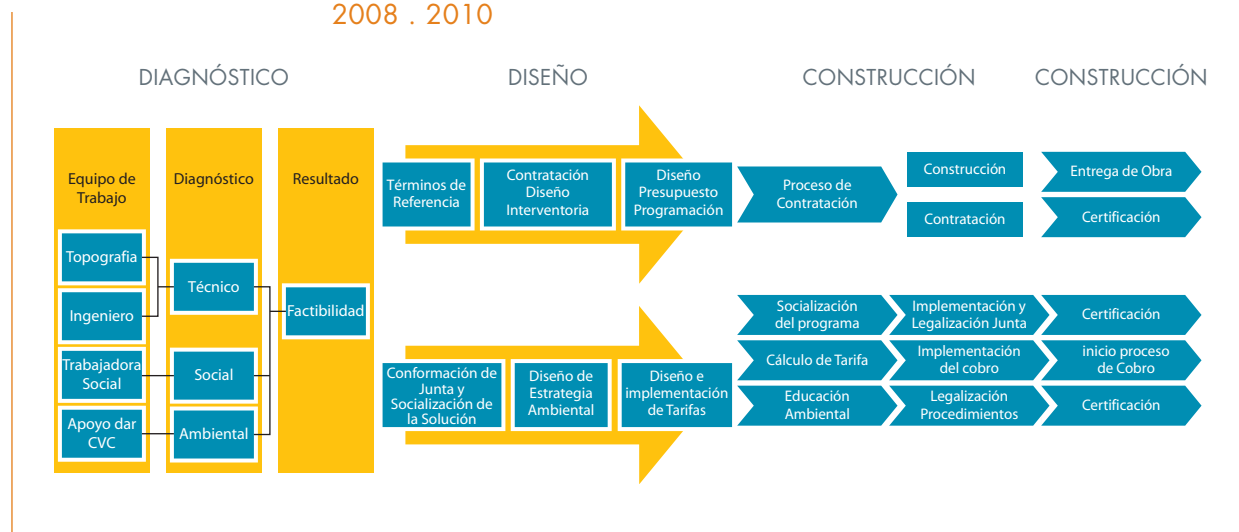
2008 . 2010

DIAGNÓSTICO

DISEÑO

CONSTRUCCIÓN

CONSTRUCCIÓN

Equipo de Trabajo

Diagnóstico

Resultado

Topografía

Ingeniero

Trabajadora Social

Apoyo dar CVC

Técnico

Social

Ambiental

Factibilidad

Términos de Referencia

Contratación Diseño Interventoria

Diseño Presupuesto Programación

Proceso de Contratación

Construcción

Contratación

Entrega de Obra

Certificación

Conformación de Junta y Socialización de la Solución

Diseño de Estrategia Ambiental

Diseño e implementación de Tarifas

Socialización del programa

Implementación y Legalización Junta

Certificación

Cálculo de Tarifa

Implementación del cobro

inicio proceso de Cobro

Educación Ambiental

Legalización Procedimientos

Certificación